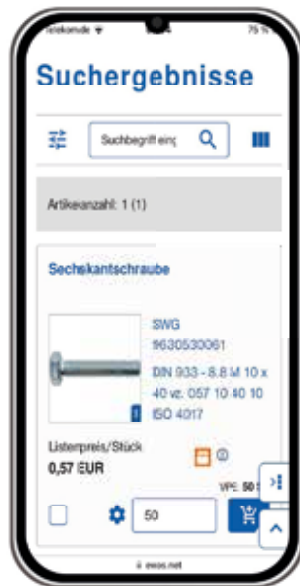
Telekom.de
75 %

Suchergebnisse

Suchbegriff eing

Artikelanzahl: 1 (1)

Sechskantschraube

SWG
9630530061
DIN 933 - 8.8 M 10 x 40 vz. 057 10 40 10 ISO 4017

Listenpreis/Stück
0,57 EUR

VPE: 50

50

ewos.net